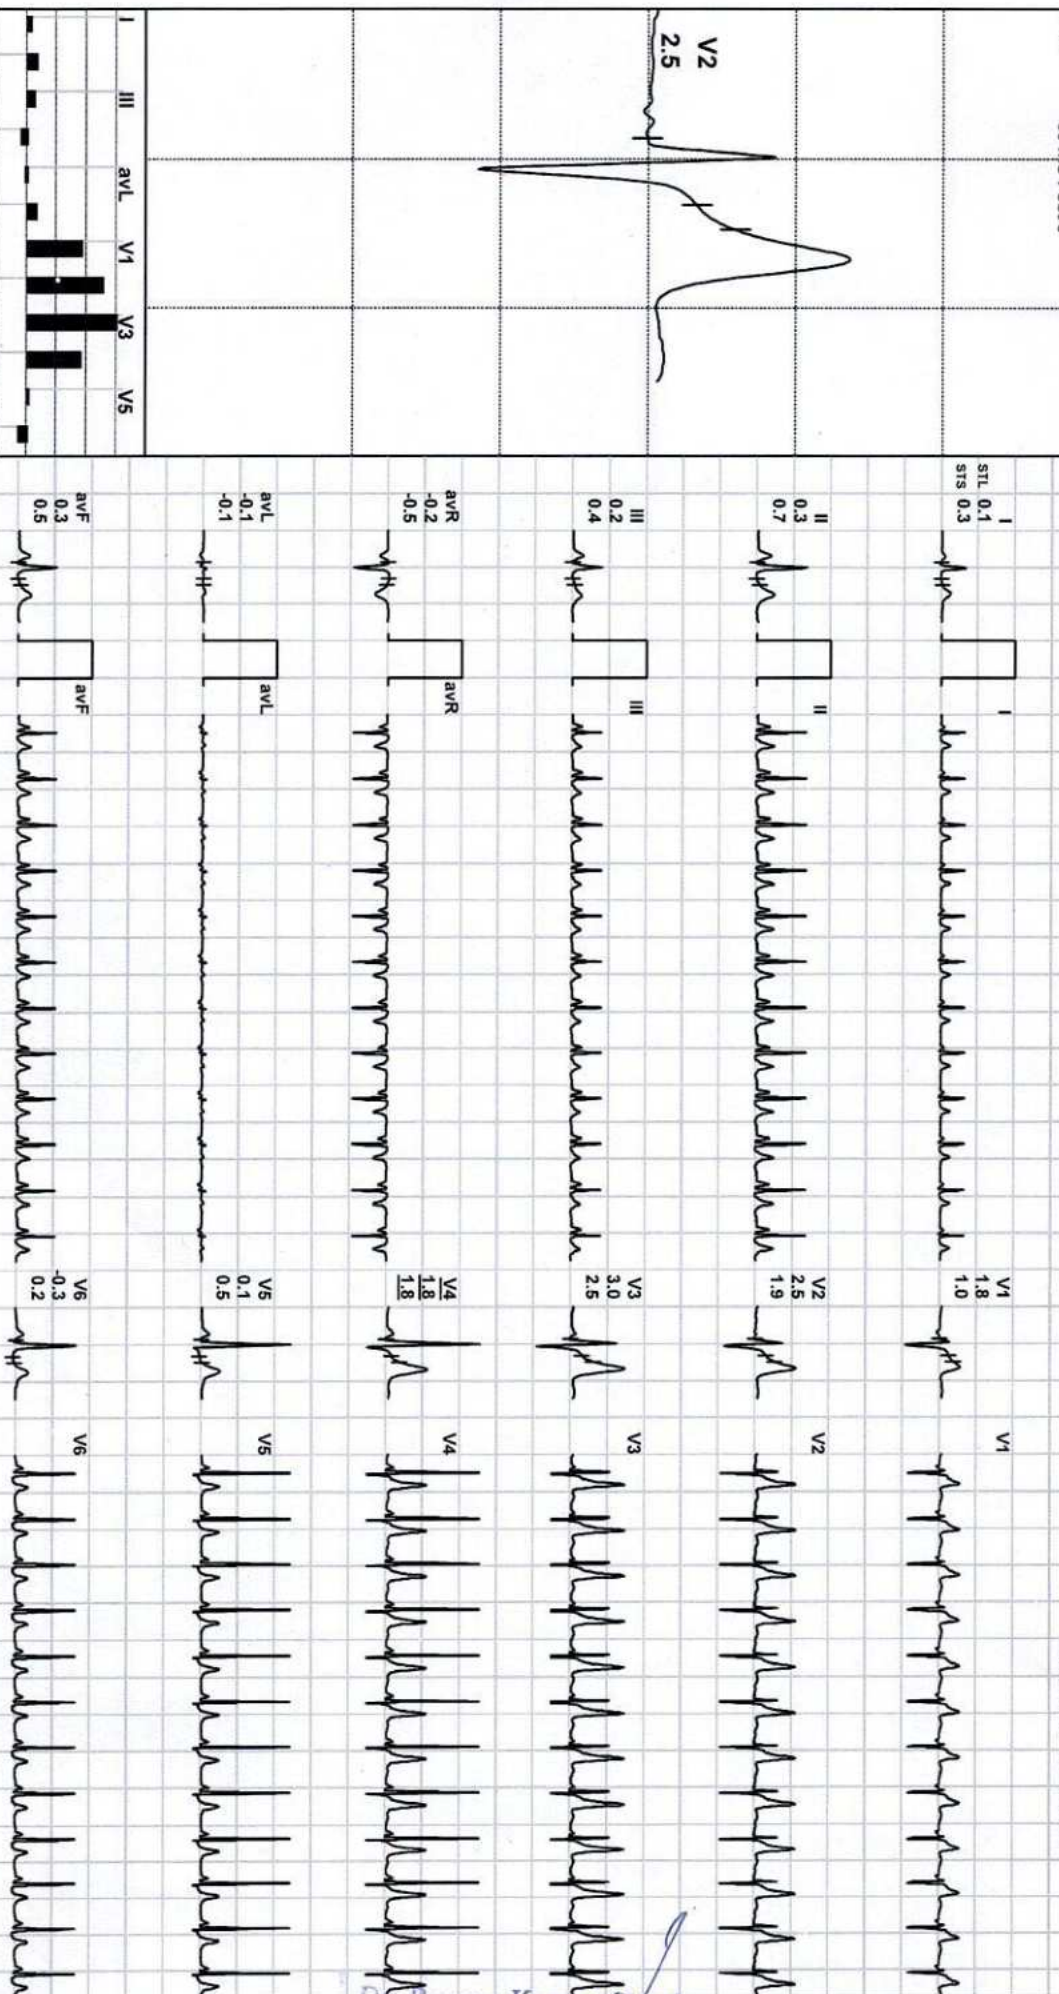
V2
2.5

I II III avL V1 V3 V5

I
STL 0.1
STS 0.3

II
0.3
0.7

III
0.2
0.4

avR
-0.2
-0.5

avL
-0.1
-0.1

avF
0.3
0.5

I

II

III

avR

avL

avF

V1
1.8
1.0

V2
2.5
1.9

V3
3.0
2.5

V4
1.8
1.8

V5
0.1
0.5

V6
-0.3
0.2

V1

V2

V3

V4

V5

V6